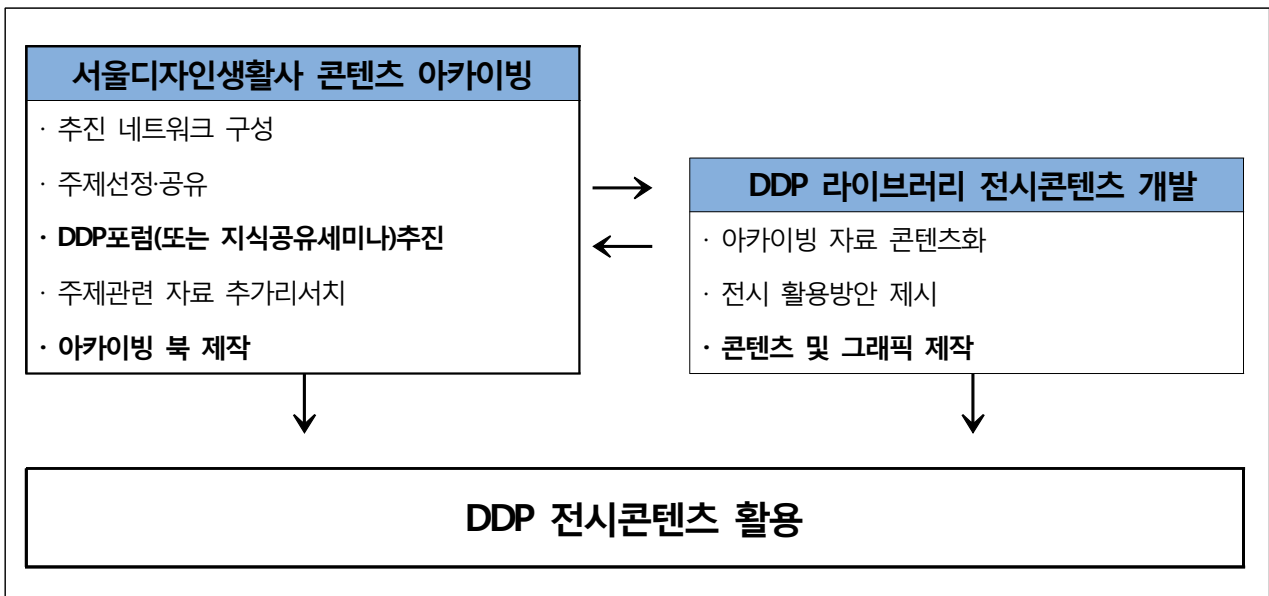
서울디자인생활사 콘텐츠 아카이빙

· 추진 네트워크 구성

· 주제선정·공유

· DDP포럼(또는 지식공유세미나)추진

· 주제관련 자료 추가리서치

· 아카이빙 북 제작

DDP 라이브러리 전시콘텐츠 개발

· 아카이빙 자료 콘텐츠화

· 전시 활용방안 제시

· 콘텐츠 및 그래픽 제작

DDP 전시콘텐츠 활용